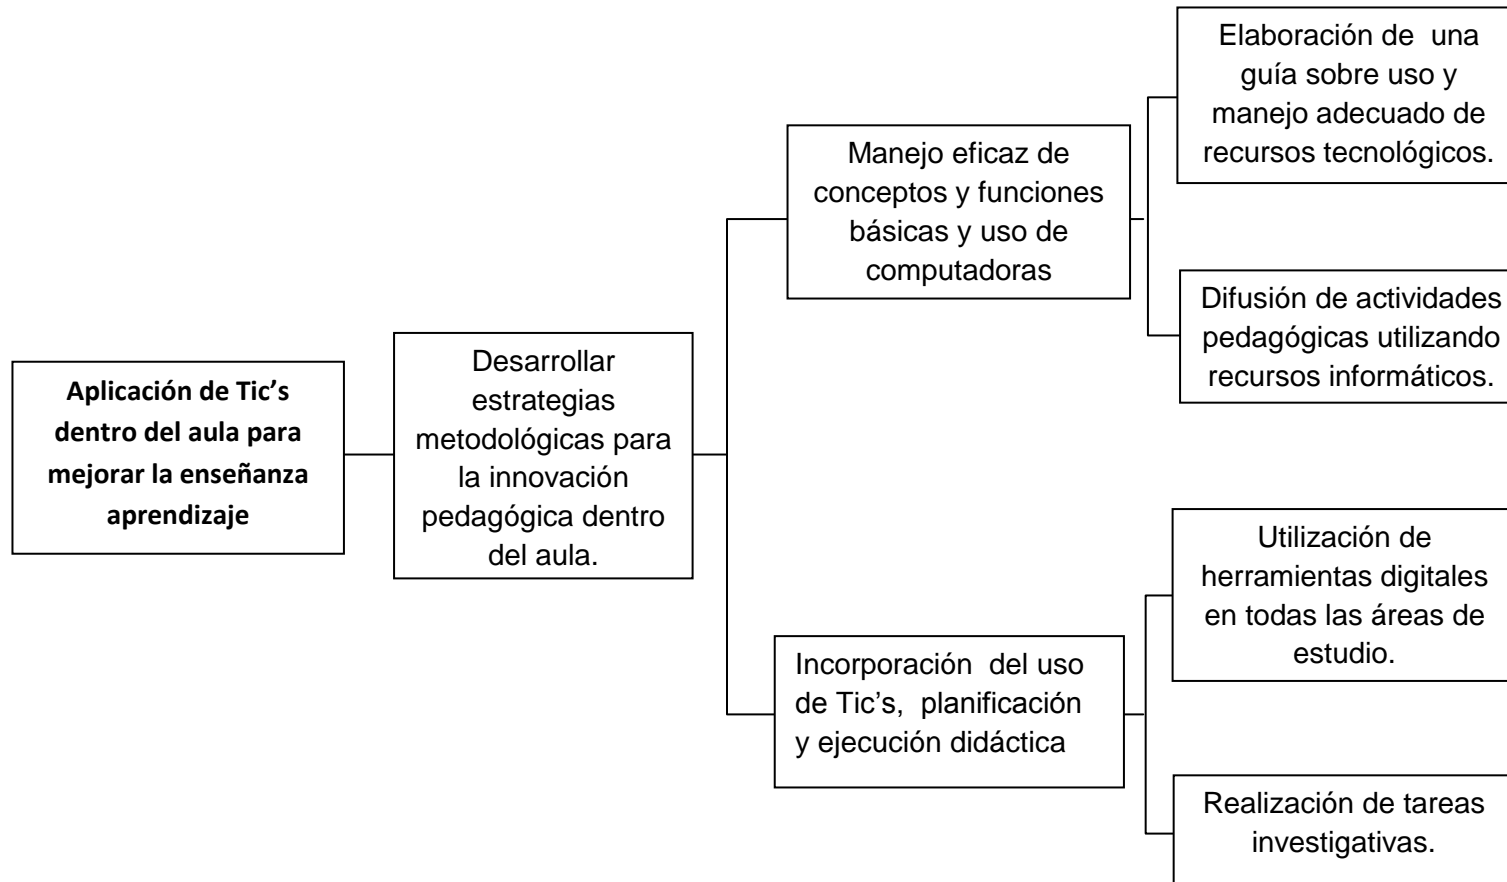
**Aplicación de Tic's dentro del aula para mejorar la enseñanza aprendizaje**

Desarrollar estrategias metodológicas para la innovación pedagógica dentro del aula.

Manejo eficaz de conceptos y funciones básicas y uso de computadoras

Elaboración de una guía sobre uso y manejo adecuado de recursos tecnológicos.

Difusión de actividades pedagógicas utilizando recursos informáticos.

Incorporación del uso de Tic's, planificación y ejecución didáctica

Utilización de herramientas digitales en todas las áreas de estudio.

Realización de tareas investigativas.